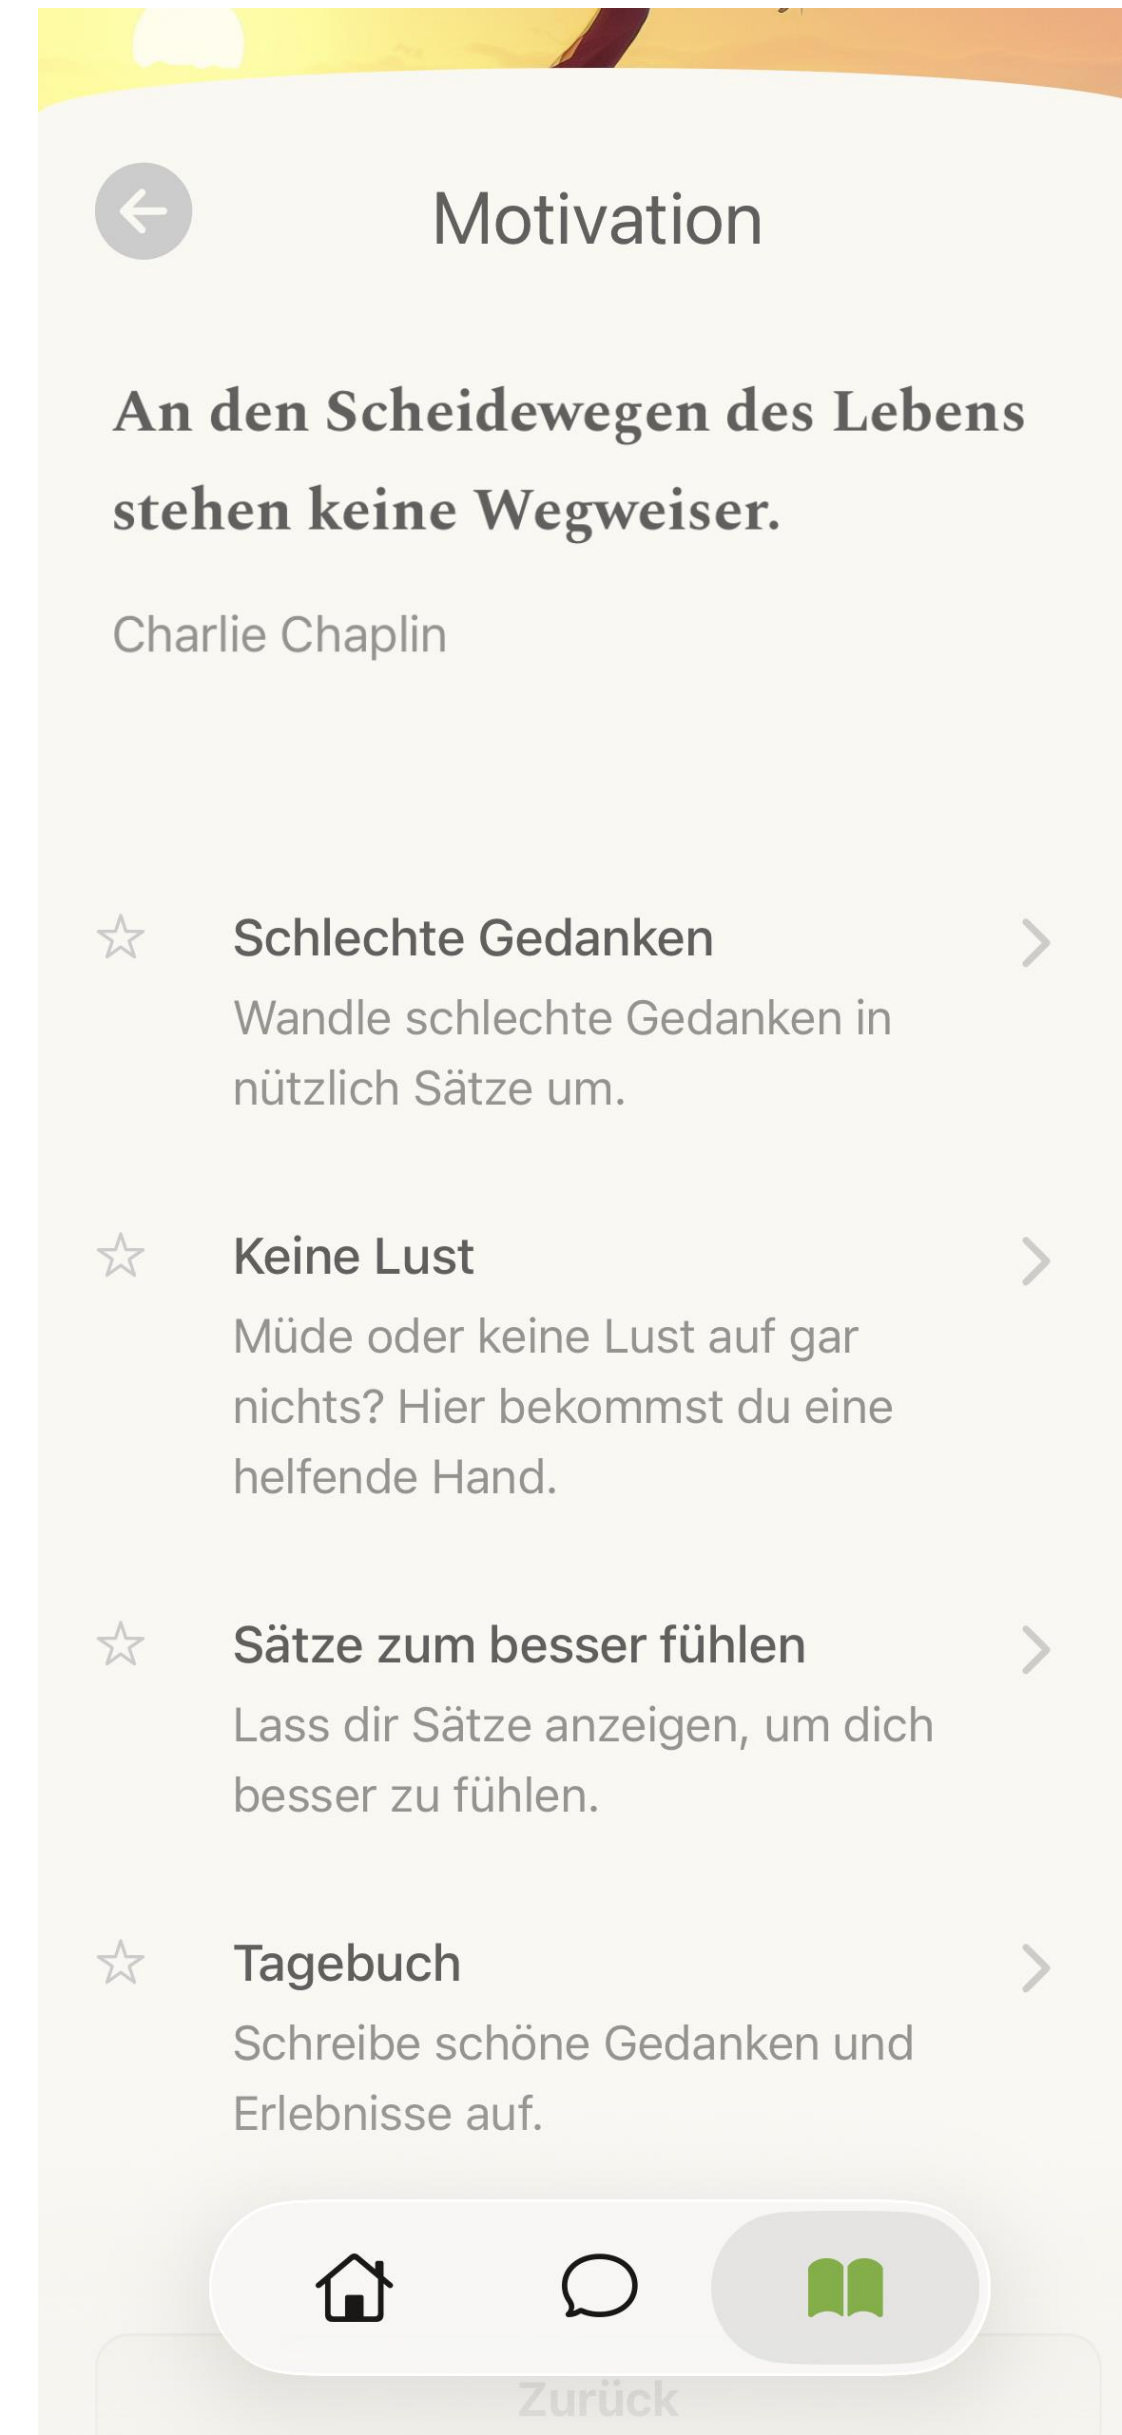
Motivation

An den Scheidewegen des Lebens stehen keine Wegweiser.

Charlie Chaplin

Schlechte Gedanken
Wandle schlechte Gedanken in nützlich Sätze um.

Keine Lust
Müde oder keine Lust auf gar nichts? Hier bekommst du eine helfende Hand.

Sätze zum besser fühlen
Lass dir Sätze anzeigen, um dich besser zu fühlen.

Tagebuch
Schreibe schöne Gedanken und Erlebnisse auf.

Zurück